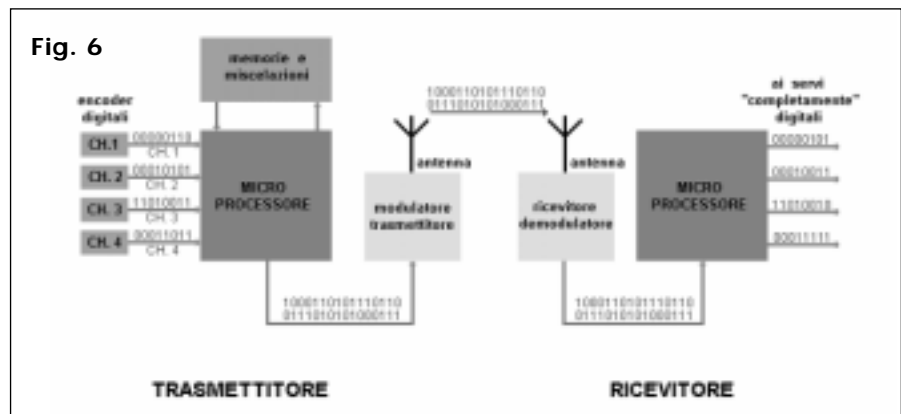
Fig. 6

memorie e miscelazioni

encoder digitali

CH. 1
00000110
CH. 1

CH. 2
00010101
CH. 2

CH. 3
11010011
CH. 3

CH. 4
00011011
CH. 4

MICRO PROCESSORE

1000110101110110
0111010101000111

antenna

modulatore trasmettitore

antenna

ricevitore demodulatore

MICRO PROCESSORE

ai servi "completamente" digitali

00000101
00010011
11010010
00011111

1000110101110110
0111010101000111

1000110101110110
0111010101000111

TRASMETTITORE

RICEVITORE